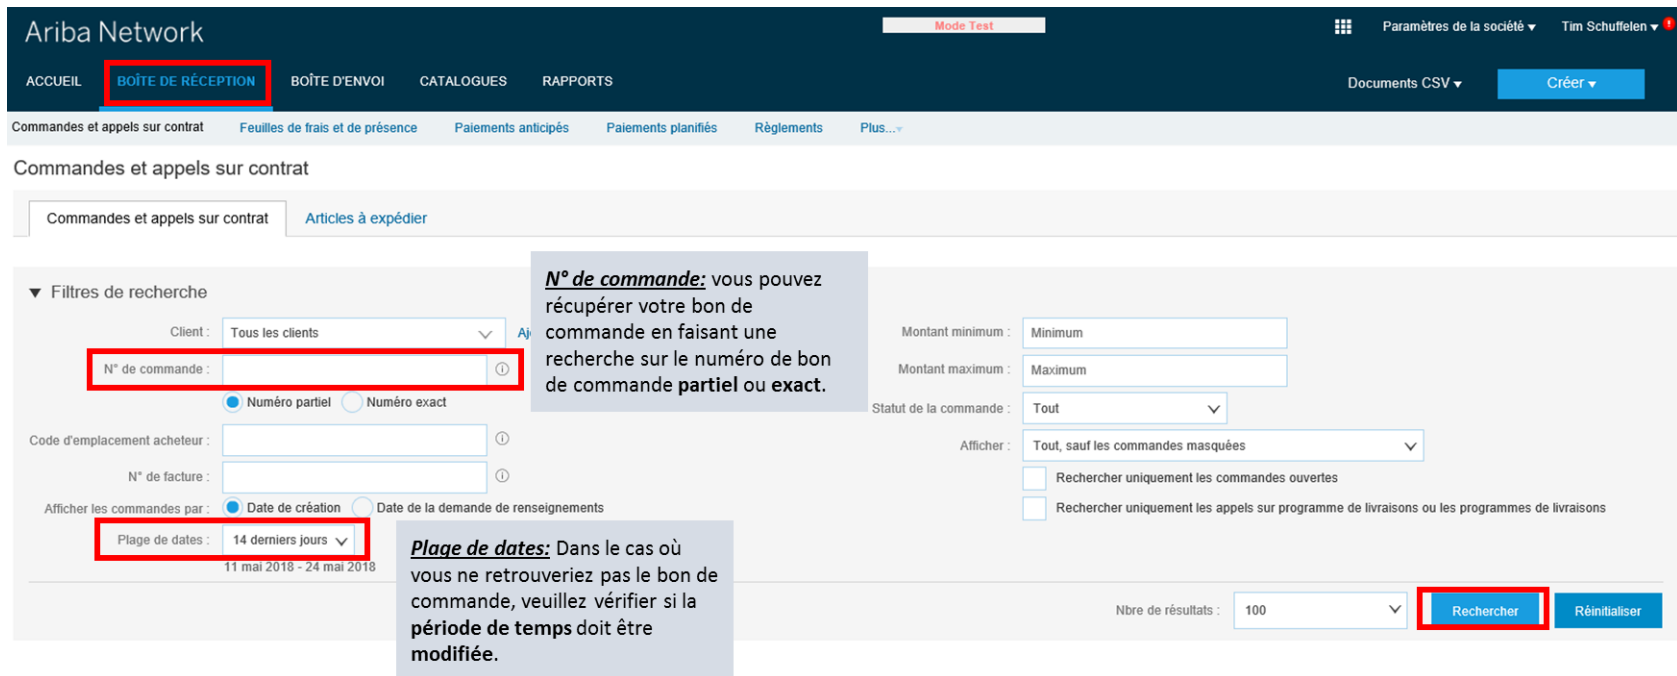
Ariba Network

Mode Test

Paramètres de la société ▾ Tim Schuffelen ▾

ACCUEIL BOÎTE DE RÉCEPTION BOÎTE D'ENVOI CATALOGUES RAPPORTS

Documents CSV ▾ Créer ▾

Commandes et appels sur contrat Feuilles de frais et de présence Paiements anticipés Paiements planifiés Règlements Plus...

Commandes et appels sur contrat

Commandes et appels sur contrat Articles à expédier

▼ Filtres de recherche

Client : Tous les clients Aj

N° de commande :

Numéro partiel Numéro exact

Code d'emplacement acheteur :

N° de facture :

Afficher les commandes par : Date de création Date de la demande de renseignements

Plage de dates : 14 derniers jours

11 mai 2018 - 24 mai 2018

**N° de commande:** vous pouvez récupérer votre bon de commande en faisant une recherche sur le numéro de bon de commande **partiel** ou **exact.**

Montant minimum : Minimum

Montant maximum : Maximum

Statut de la commande : Tout

Afficher : Tout, sauf les commandes masquées

Rechercher uniquement les commandes ouvertes

Rechercher uniquement les appels sur programme de livraisons ou les programmes de livraisons

**Plage de dates:** Dans le cas où vous ne retrouveriez pas le bon de commande, veuillez vérifier si la **période de temps** doit être **modifiée.**

Nbre de résultats : 100

Rechercher Réinitialiser